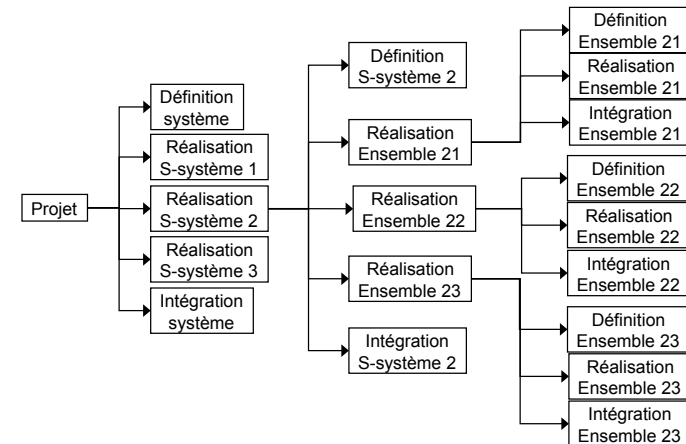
Projet

Définition système

Réalisation S-système 1

Réalisation S-système 2

Réalisation S-système 3

Intégration système

Définition S-système 2

Réalisation Ensemble 21

Réalisation Ensemble 22

Réalisation Ensemble 23

Intégration S-système 2

Définition Ensemble 21

Réalisation Ensemble 21

Intégration Ensemble 21

Définition Ensemble 22

Réalisation Ensemble 22

Intégration Ensemble 22

Définition Ensemble 23

Réalisation Ensemble 23

Intégration Ensemble 23